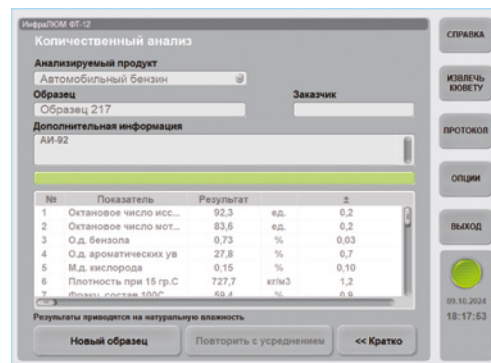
ИнфраЛЮМ ФТ-12

Количественный анализ

Анализируемый продукт
Автомобильный бензин

Образец
Образец 217

Заказчик

Дополнительная информация
АИ-92

| № | Показатель | Результат | | ± |
|---|---|---|---|---|
| 1 | Октановое число исс... | 92,3 | ед. | 0,2 |
| 2 | Октановое число мот... | 83,6 | ед. | 0,2 |
| 3 | О.д. бензола | 0,73 | % | 0,03 |
| 4 | О.д. ароматических ув | 27,8 | % | 0,7 |
| 5 | М.д. кислорода | 0,15 | % | 0,10 |
| 6 | Плотность при 15 гр.С | 727,7 | кг/м3 | 1,2 |
| 7 | Фракц. состав 100С | 59,4 | % | 0,9 |

Результаты приводятся на натуральную влажность

Новый образец
Повторить с усреднением
<< Кратко

СПРАВКА
ИЗВЛЕЧЬ КЮВЕТУ
ПРОТОКОЛ
ОПЦИИ
ВЫХОД

09.10.2024
18:17:53